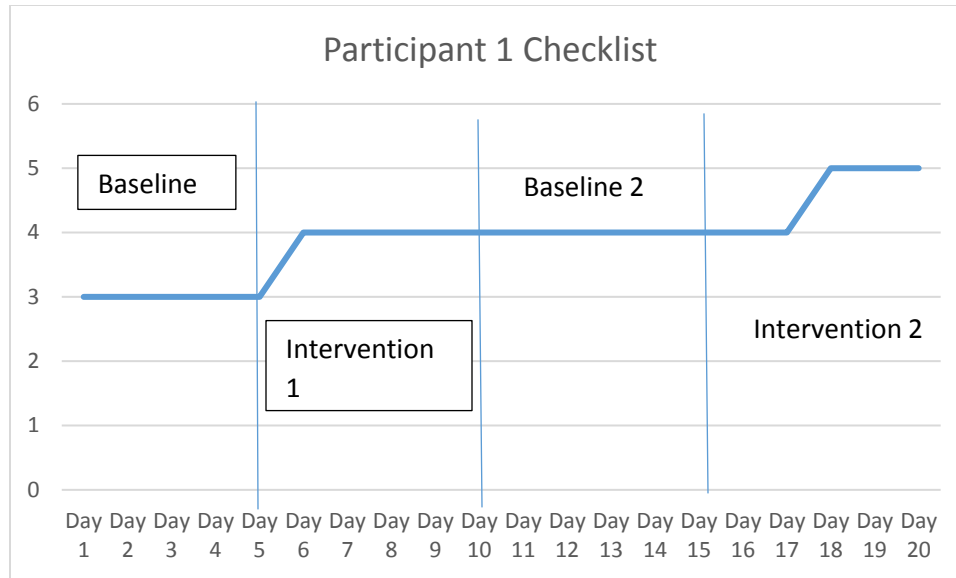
Participant 1 Checklist

6
5
4
3
2
1
0

Baseline

Baseline 2

Intervention 1

Intervention 2

Day 1 Day 2 Day 3 Day 4 Day 5 Day 6 Day 7 Day 8 Day 9 Day 10 Day 11 Day 12 Day 13 Day 14 Day 15 Day 16 Day 17 Day 18 Day 19 Day 20